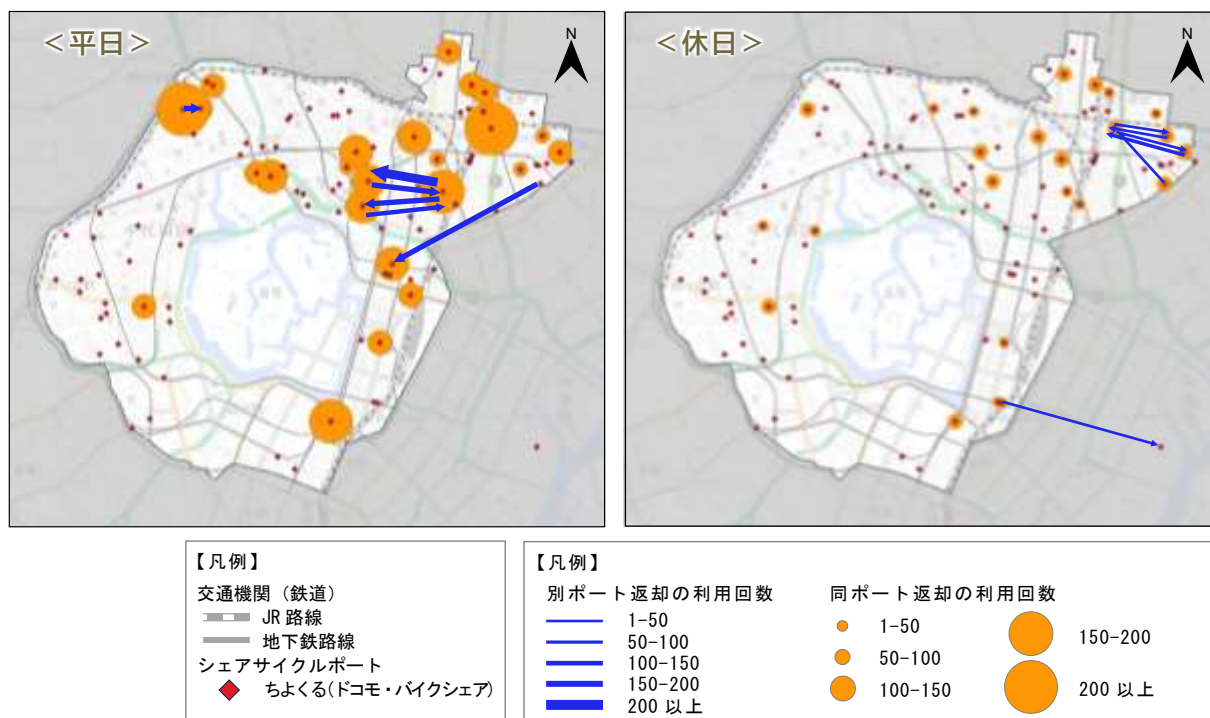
＜平日＞

N

＜休日＞

N

【凡例】
交通機関（鉄道）
JR 路線
地下鉄路線
シェアサイクルポート
ちよくる(ドコモ・バイクシェア)

【凡例】
別ポート返却の利用回数
1-50
50-100
100-150
150-200
200 以上

同ポート返却の利用回数
1-50
50-100
100-150
150-200
200 以上